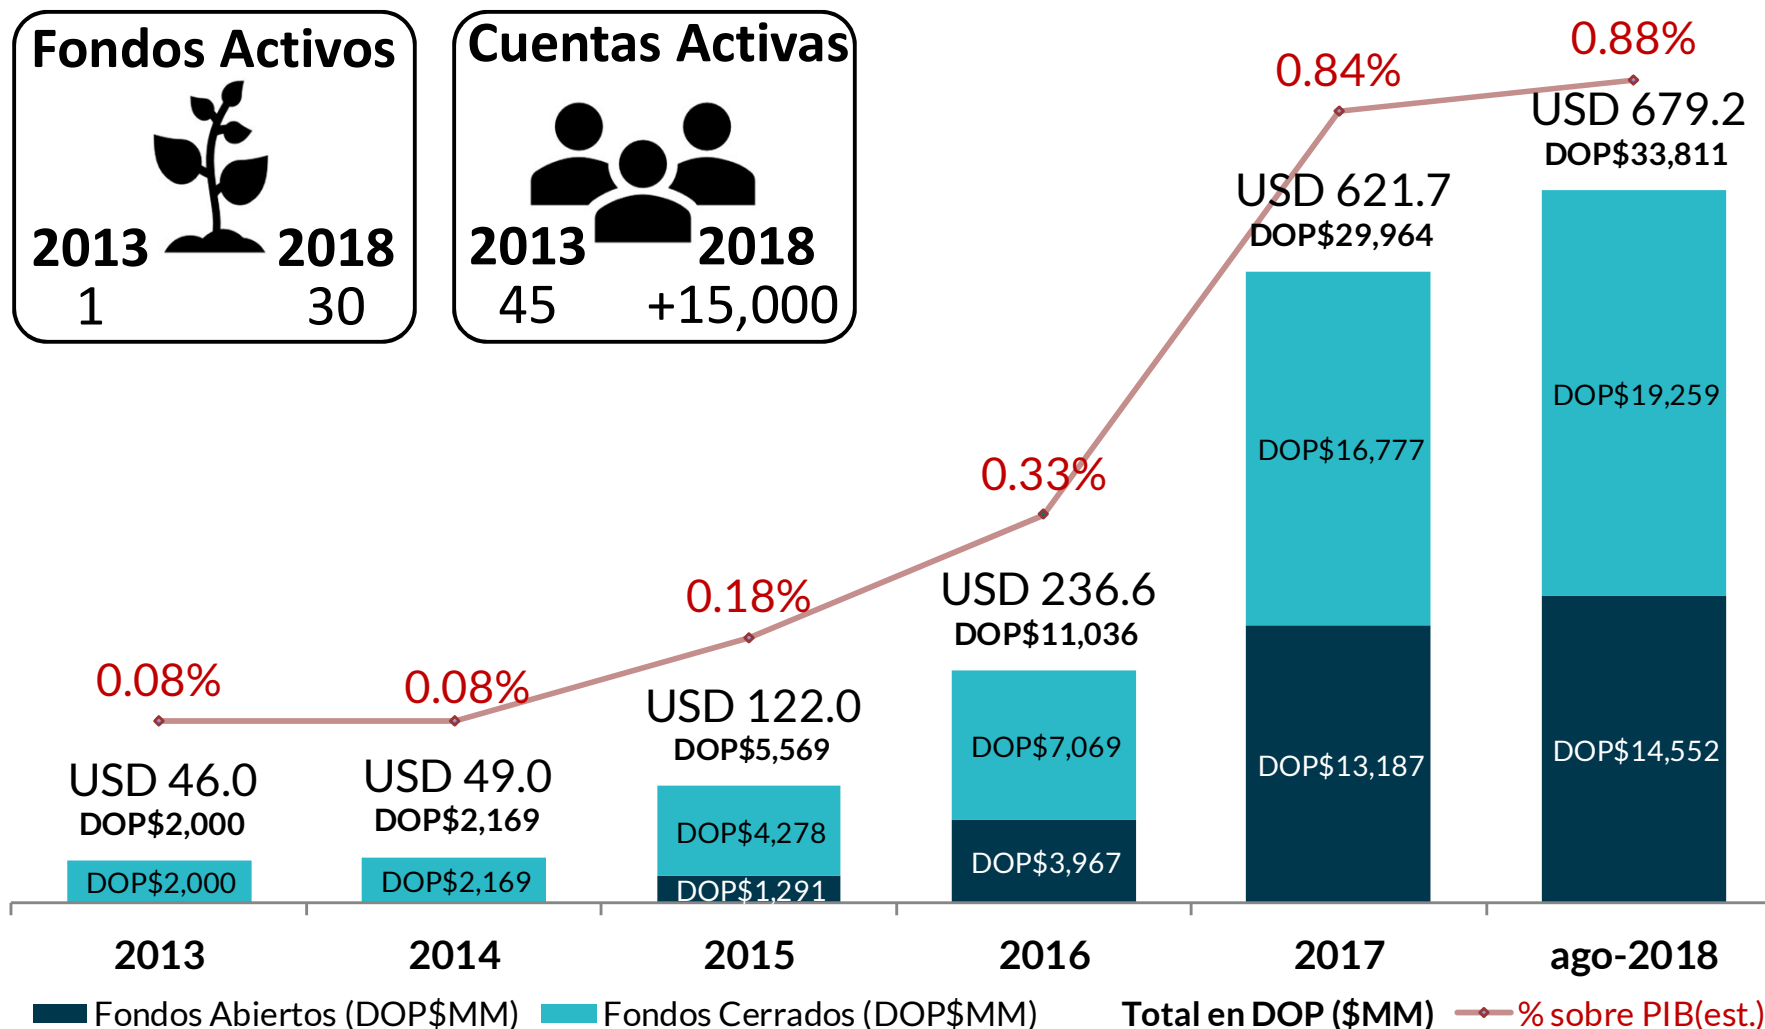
Fondos Activos
2013 2018
1 30

Cuentas Activas
2013 2018
45 +15,000

0.08%
USD 46.0
DOP$2,000
DOP$2,000

0.08%
USD 49.0
DOP$2,169
DOP$2,169

0.18%
USD 122.0
DOP$5,569
DOP$4,278
DOP$1,291

0.33%
USD 236.6
DOP$11,036
DOP$7,069
DOP$3,967

0.84%
USD 621.7
DOP$29,964
DOP$16,777
DOP$13,187

0.88%
USD 679.2
DOP$33,811
DOP$19,259
DOP$14,552

2013 2014 2015 2016 2017 ago-2018

Fondos Abiertos (DOP$MM) Fondos Cerrados (DOP$MM) Total en DOP ($MM) % sobre PIB(est.)